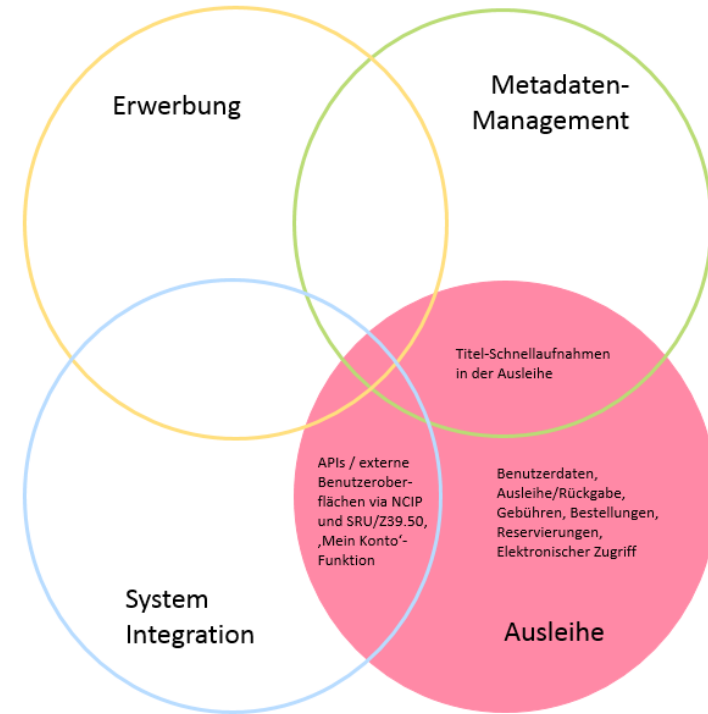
Erwerbung

Metadaten-Management

Titel-Schnellaufnahmen in der Ausleihe

APIs / externe Benutzeroberflächen via NCIP und SRU/Z39.50, ‚Mein Konto'-Funktion

Benutzerdaten, Ausleihe/Rückgabe, Gebühren, Bestellungen, Reservierungen, Elektronischer Zugriff

System Integration

Ausleihe